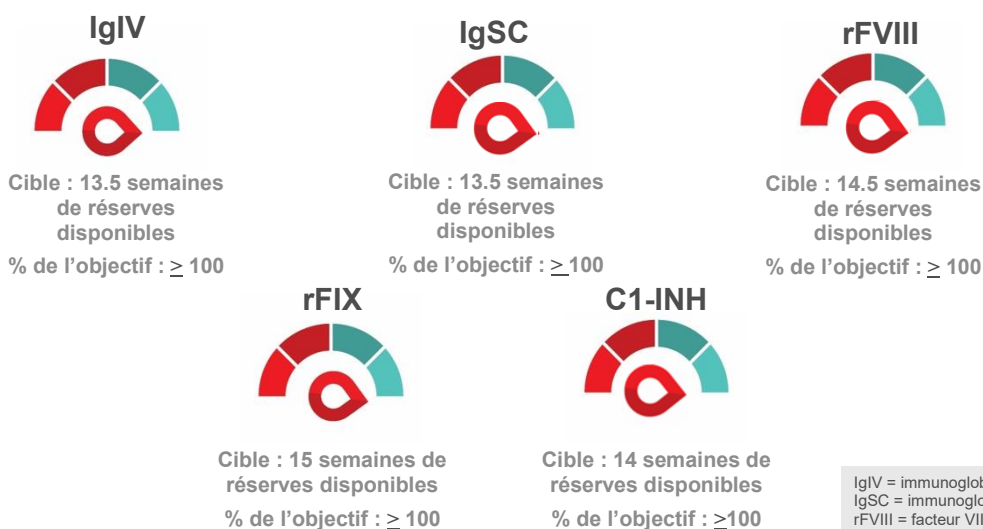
IgIV

Cible : 13.5 semaines de réserves disponibles

% de l'objectif : $\geq$ 100

IgSC

Cible : 13.5 semaines de réserves disponibles

% de l'objectif : $\geq$ 100

rFVIII

Cible : 14.5 semaines de réserves disponibles

% de l'objectif : $\geq$ 100

rFIX

Cible : 15 semaines de réserves disponibles

% de l'objectif : $\geq$ 100

C1-INH

Cible : 14 semaines de réserves disponibles

% de l'objectif : $\geq$100

IgIV = immunoglob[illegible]
IgSC = immunoglo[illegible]
rFVIII = facteur VII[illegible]